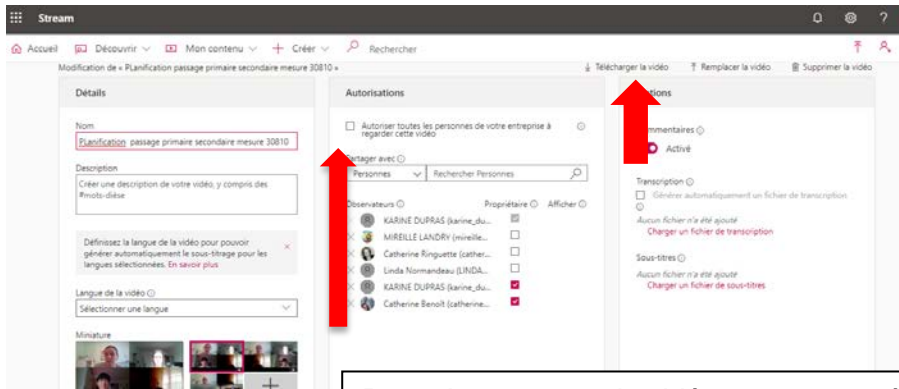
Stream

Accueil Découvrir Mon contenu + Créer Rechercher

Modification de « PLanification passage primaire secondaire mesure 30810 »

Télécharger la vidéo Remplacer la vidéo Supprimer la vidéo

Détails

Nom
PLanification passage primaire secondaire mesure 30810

Description
Créer une description de votre vidéo, y compris des #mots-dièse

Définissez la langue de la vidéo pour pouvoir générer automatiquement le sous-titrage pour les langues sélectionnées. En savoir plus

Langue de la vidéo
Sélectionner une langue

Miniature

Autorisations

Autoriser toutes les personnes de votre entreprise à regarder cette vidéo

Partager avec
Personnes Rechercher Personnes

Observateurs Propriétaire Afficher
KARINE DUPRAS (karine_du...
MIREILLE LANDRY (mireille...
Catherine Ringuette (cather...
Linda Normandeau (LINDA...
KARINE DUPRAS (karine_du...
Catherine Benoît (catherine...

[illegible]tions

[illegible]mmentaires
Activé

Transcription
Générer automatiquement un fichier de transcription
Aucun fichier n'a été ajouté
Charger un fichier de transcription

Sous-titres
Aucun fichier n'a été ajouté
Charger un fichier de sous-titres